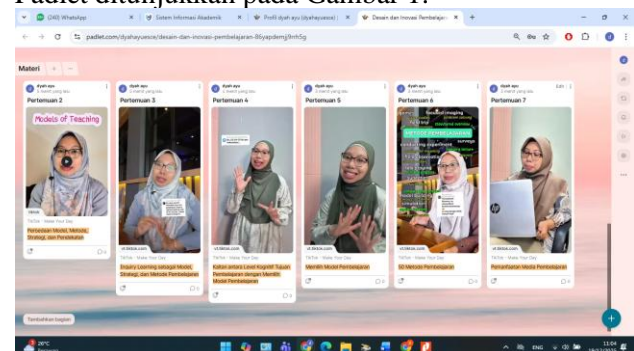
Padlet ditunjukkan pada Gambar 1.

(240) WhatsApp
Sistem Informasi Akademik
Profil dyah ayu (dyahayuesc)
Desain dan Inovasi Pembelajaran
padlet.com/dyahayuesce/desain-dan-inovasi-pembelajaran-9Syapdemj9nh5g

Materi

dyah ayu
Pertemuan 2
Models of Teaching
TikTok · Make Your Day
Perbedaan Model, Metode, Strategi, dan Pendekatan

dyah ayu
Pertemuan 3
vt.tiktok.com
TikTok · Make Your Day
Inquiry Learning sebagai Model, Strategi, dan Metode Pembelajaran

dyah ayu
Pertemuan 4
vt.tiktok.com
TikTok · Make Your Day
Kaitan antara Level Kognitif Tujuan Pembelajaran dengan Memilih Model Pembelajaran

dyah ayu
Pertemuan 5
vt.tiktok.com
TikTok · Make Your Day
Memilih Model Pembelajaran

dyah ayu
Pertemuan 6
METODE PEMBELAJARAN
vt.tiktok.com
TikTok · Make Your Day
50 Metode Pembelajaran

dyah ayu
Pertemuan 7
vt.tiktok.com
TikTok · Make Your Day
Pemanfaatan Media Pembelajaran

Tambahkan bagian

28°C
ENG
11:04